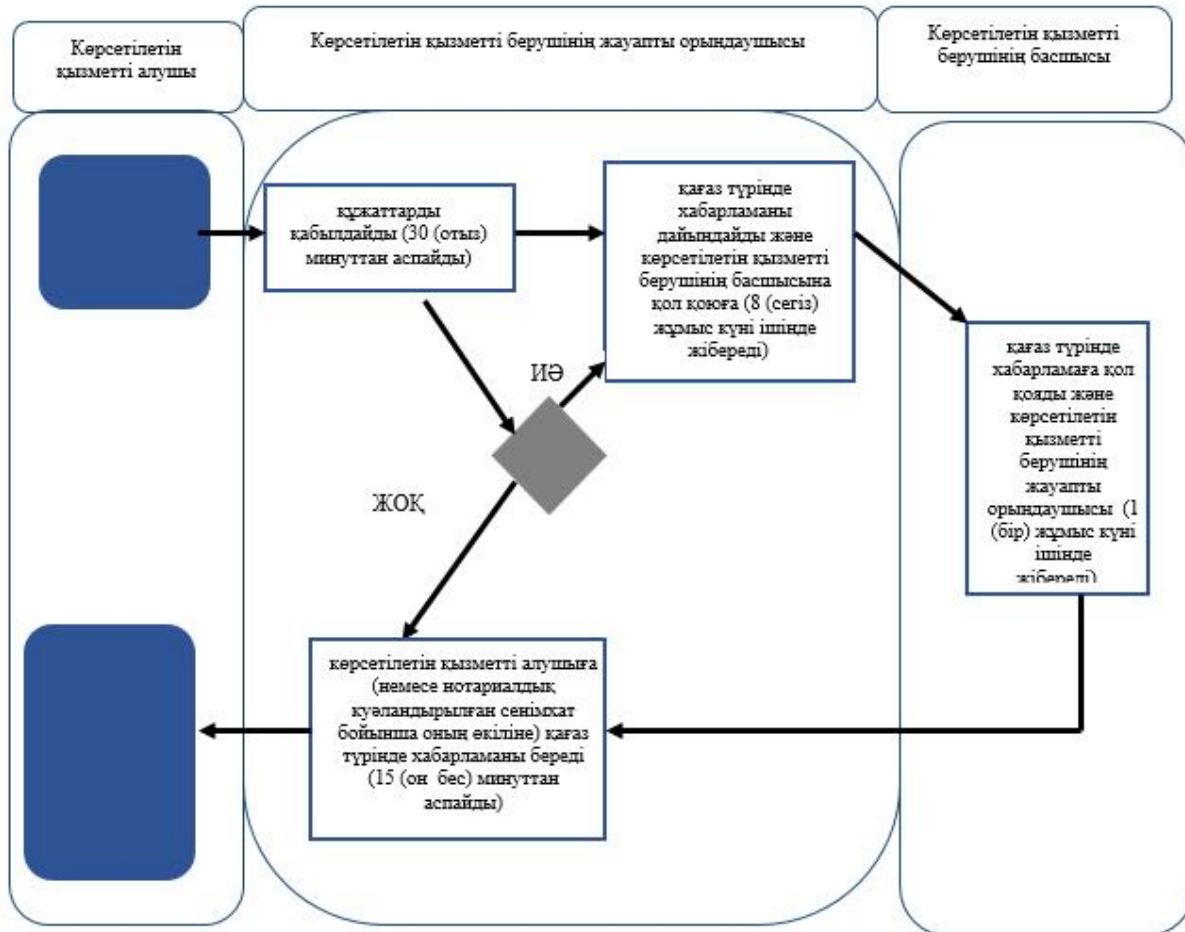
Көрсетілетін қызметті алушы

Көрсетілетін қызметті берушінің жауапты орындаушысы

Көрсетілетін қызметті берушінің басшысы

құжаттарды қабылдайды (30 (отыз) минуттан аспайды)

қағаз түрінде хабарламаны дайындайды және көрсетілетін қызметті берушінің басшысына қол қоюға (8 (сегіз) жұмыс күні ішінде жібереді)

ИӘ

ЖОҚ

қағаз түрінде хабарламаға қол қояды және көрсетілетін қызметті берушінің жауапты орындаушысы (1 (бір) жұмыс күні ішінде жібереді)

көрсетілетін қызметті алушыға (немесе нотариалдық куәландырылған сенімхат бойынша оның өкіліне) қағаз түрінде хабарламаны береді (15 (он бес) минуттан аспайды)